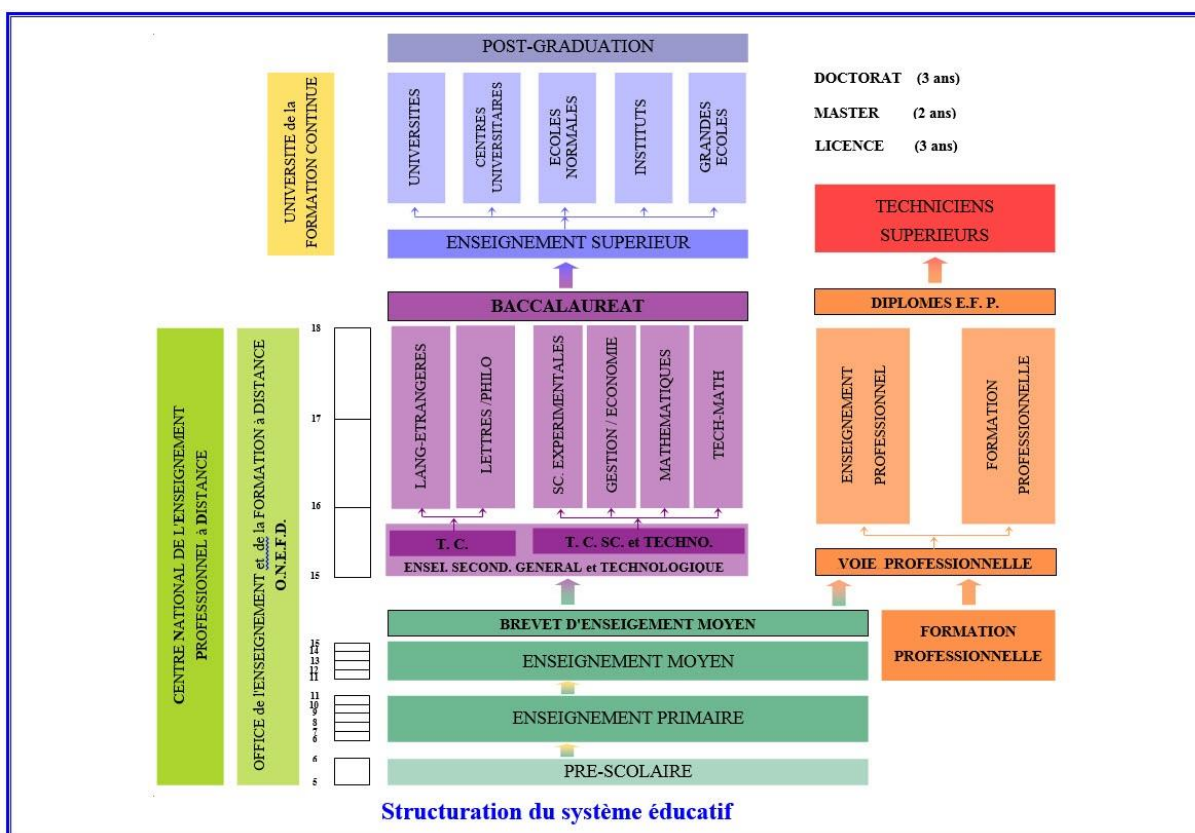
POST-GRADUATION

UNIVERSITE de la FORMATION CONTINUE

UNIVERSITES

CENTRES UNIVERSITAIRES

ECOLES NORMALES

INSTITUTS

GRANDES ECOLES

DOCTORAT (3 ans)

MASTER (2 ans)

LICENCE (3 ans)

ENSEIGNEMENT SUPERIEUR

TECHNICIENS SUPERIEURS

BACCALAUREAT

DIPLOMES E.F. P.

CENTRE NATIONAL DE L'ENSEIGNEMENT PROFESSIONNEL à DISTANCE

OFFICE de l'ENSEIGNEMENT et de la FORMATION à DISTANCE O.N.E.F.D.

18

17

16

15

LANG-ETRANGERES

LETTRES /PHILO

SC. EXPERIMENTALES

GESTION / ECONOMIE

MATHEMATIQUES

TECH-MATH

ENSEIGNEMENT PROFESSIONNEL

FORMATION PROFESSIONNELLE

T. C.

T. C. SC. et TECHNO.

ENSEI. SECOND. GENERAL et TECHNOLOGIQUE

VOIE PROFESSIONNELLE

BREVET D'ENSEIGEMENT MOYEN

FORMATION PROFESSIONNELLE

15
14
13
12
11

ENSEIGNEMENT MOYEN

11
10
9
8
7
6

ENSEIGNEMENT PRIMAIRE

6
5

PRE-SCOLAIRE

Structuration du système éducatif